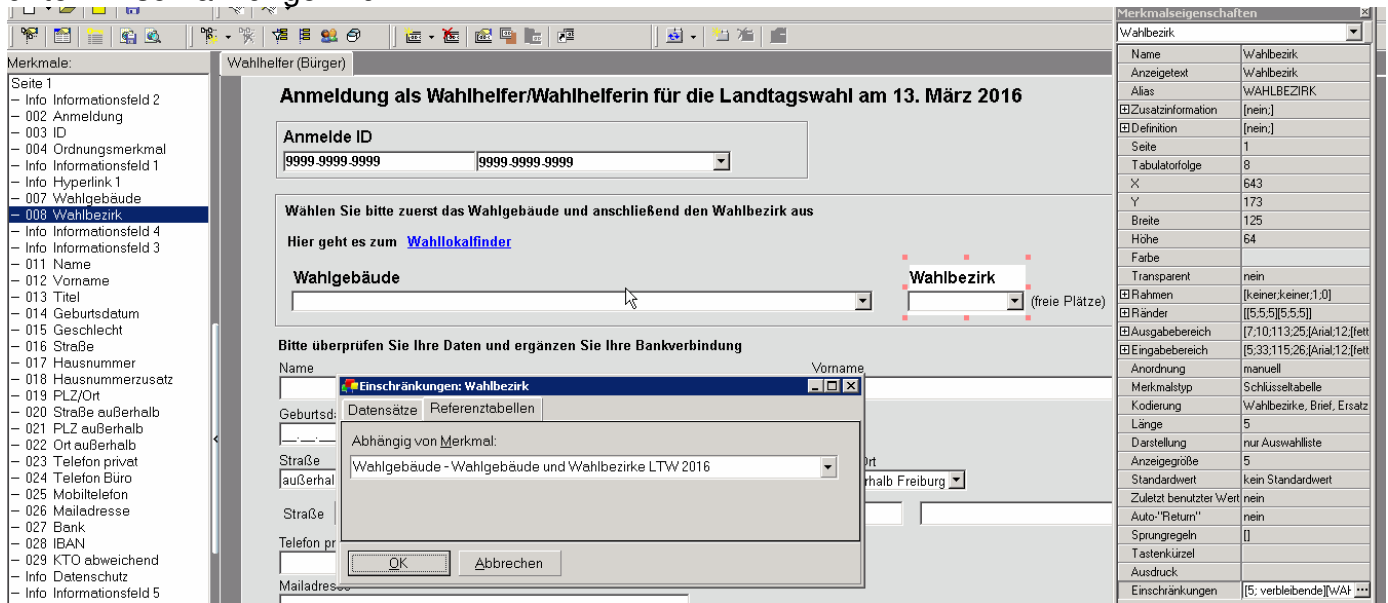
Merkmale:

Seite 1
– Info Informationsfeld 2
– 002 Anmeldung
– 003 ID
– 004 Ordnungsmerkmal
– Info Informationsfeld 1
– Info Hyperlink 1
– 007 Wahlgebäude
– 008 Wahlbezirk
– Info Informationsfeld 4
– Info Informationsfeld 3
– 011 Name
– 012 Vorname
– 013 Titel
– 014 Geburtsdatum
– 015 Geschlecht
– 016 Straße
– 017 Hausnummer
– 018 Hausnummerzusatz
– 019 PLZ/Ort
– 020 Straße außerhalb
– 021 PLZ außerhalb
– 022 Ort außerhalb
– 023 Telefon privat
– 024 Telefon Büro
– 025 Mobiltelefon
– 026 Mailadresse
– 027 Bank
– 028 IBAN
– 029 KTO abweichend
– Info Datenschutz
– Info Informationsfeld 5

Wahlhelfer (Bürger)

Anmeldung als Wahlhelfer/Wahlhelferin für die Landtagswahl am 13. März 2016

Anmelde ID
9999-9999-9999 9999-9999-9999

Wählen Sie bitte zuerst das Wahlgebäude und anschließend den Wahlbezirk aus

Hier geht es zum Wahllokalfinder

Wahlgebäude

Wahlbezirk
(freie Plätze)

Bitte überprüfen Sie Ihre Daten und ergänzen Sie Ihre Bankverbindung

Name
Vorname
Geburtsd
Straße
außerhal
Ort
rhalb Freiburg
Straße
Telefon pr
Mailadress

Einschränkungen: Wahlbezirk
Datensätze Referenztabellen
Abhängig von Merkmal:
Wahlgebäude - Wahlgebäude und Wahlbezirke LTW 2016
OK Abbrechen

Merkmalseigenschaften
Wahlbezirk

| | |
|---|---|
| Name | Wahlbezirk |
| Anzeigetext | Wahlbezirk |
| Alias | WAHLBEZIRK |
| ⊞Zusatzinformation | [nein;] |
| ⊞Definition | [nein;] |
| Seite | 1 |
| Tabulatorfolge | 8 |
| X | 643 |
| Y | 173 |
| Breite | 125 |
| Höhe | 64 |
| Farbe | |
| Transparent | nein |
| ⊞Rahmen | [keiner;keiner;1;0] |
| ⊞Ränder | [[5;5;5][5;5;5]] |
| ⊞Ausgabebereich | [7;10;113;25;[Arial;12;[fett |
| ⊞Eingabebereich | [5;33;115;26;[Arial;12;[fett |
| Anordnung | manuell |
| Merkmalstyp | Schlüsseltabelle |
| Kodierung | Wahlbezirke, Brief, Ersatz |
| Länge | 5 |
| Darstellung | nur Auswahlliste |
| Anzeigegröße | 5 |
| Standardwert | kein Standardwert |
| Zuletzt benutzter Wert | nein |
| Auto-"Return" | nein |
| Sprungregeln | [] |
| Tastenkürzel | |
| Ausdruck | |
| Einschränkungen | [5; verbleibende][WAH |